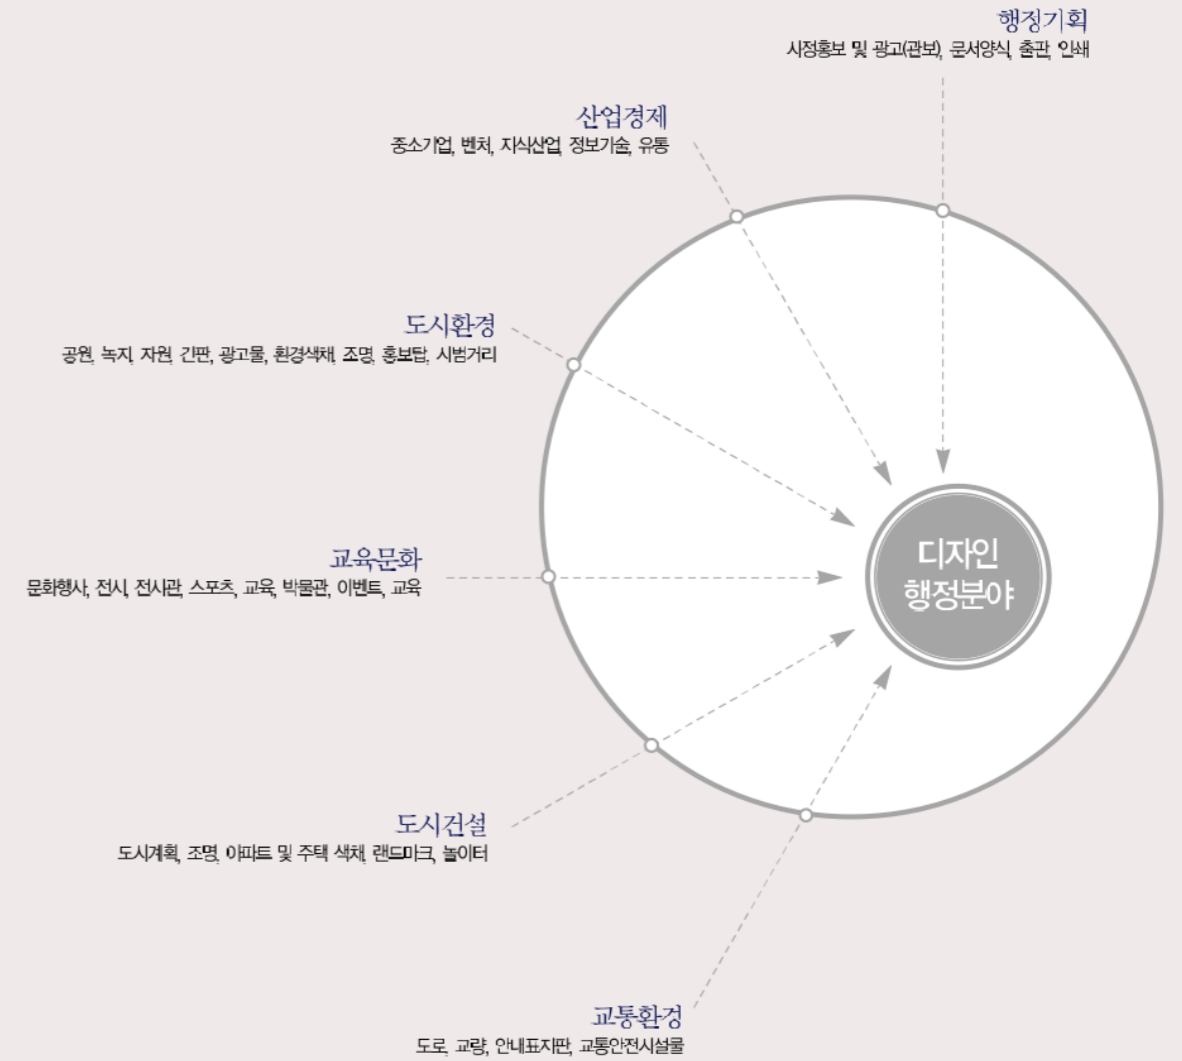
행정기획
시정홍보 및 광고(관보), 문서양식, 출판, 인쇄

산업경제
중소기업, 벤처, 지식산업, 정보기술, 유통

도시환경
공원, 녹지, 자원, 간판, 광고물, 환경색채, 조명, 홍보탑, 시범거리

교육문화
문화행사, 전시, 전시관, 스포츠, 교육, 박물관, 이벤트, 교육

디자인
행정분야

도시건설
도시계획, 조명, 아파트 및 주택 색채, 랜드마크, 놀이터

교통환경
도로, 교량, 안내표지판, 교통안전시설물